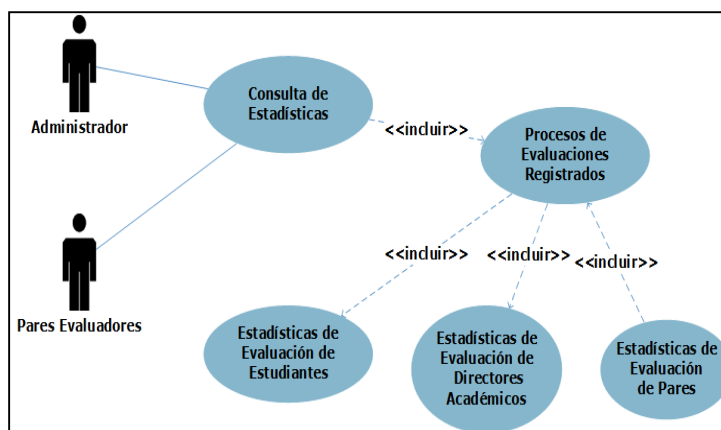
Administrador

Pares Evaluadores

Consulta de Estadísticas

<<incluir>>

Procesos de Evaluaciones Registrados

<<incluir>>

<<incluir>>

<<incluir>>

Estadísticas de Evaluación de Estudiantes

Estadísticas de Evaluación de Directores Académicos

Estadísticas de Evaluación de Pares